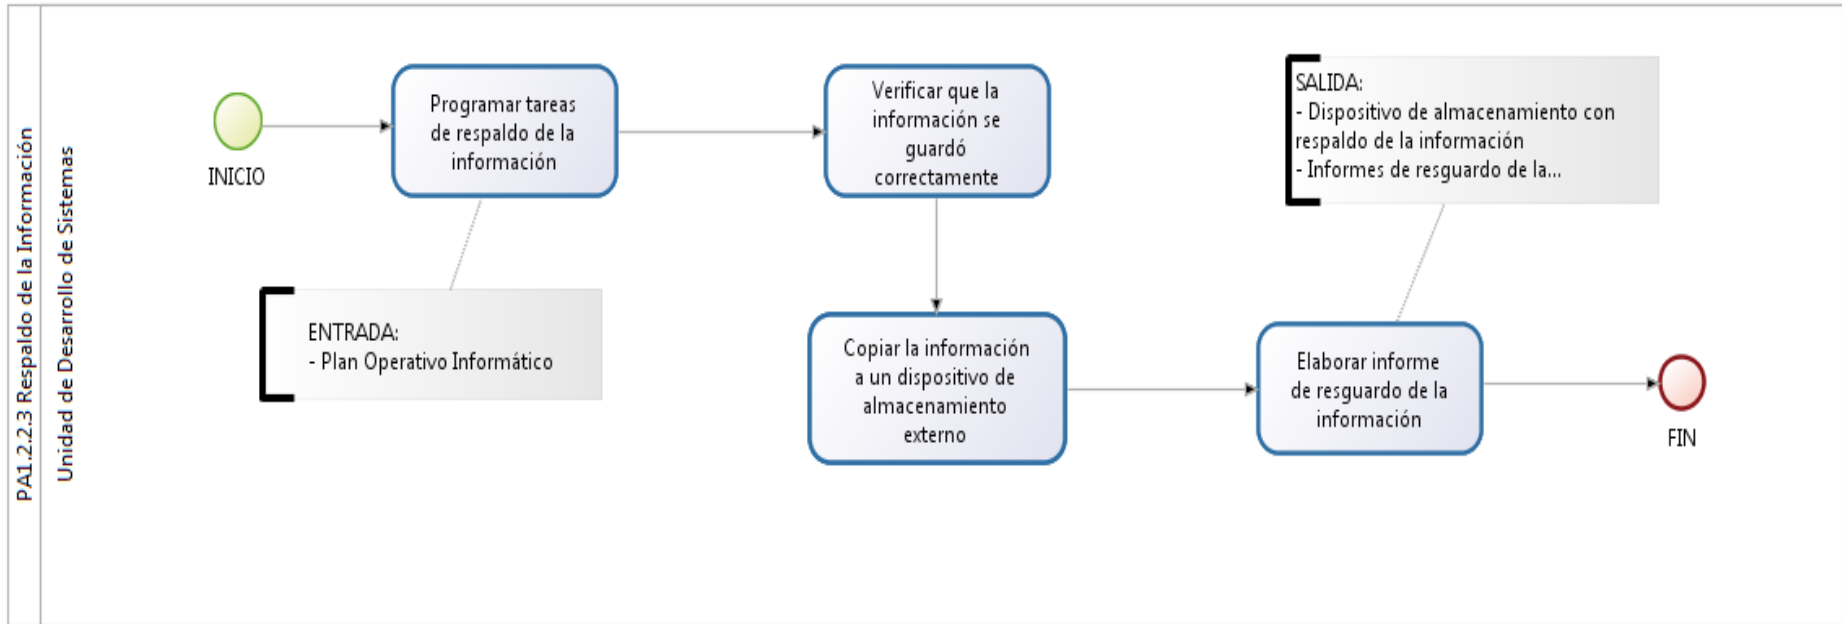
PA1.2.2.3 Respaldo de la Información

Unidad de Desarrollo de Sistemas

INICIO

Programar tareas de respaldo de la información

ENTRADA:
- Plan Operativo Informático

Verificar que la información se guardó correctamente

Copiar la información a un dispositivo de almacenamiento externo

SALIDA:
- Dispositivo de almacenamiento con respaldo de la información
- Informes de resguardo de la...

Elaborar informe de resguardo de la información

FIN